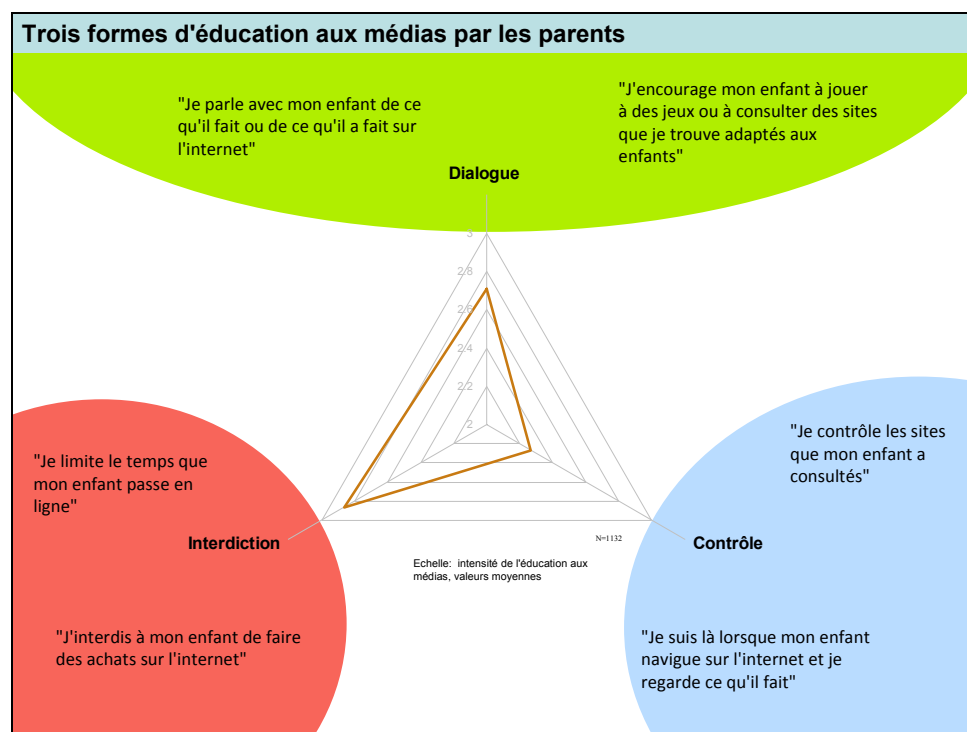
Trois formes d'éducation aux médias par les parents

"Je parle avec mon enfant de ce qu'il fait ou de ce qu'il a fait sur l'internet"

"J'encourage mon enfant à jouer à des jeux ou à consulter des sites que je trouve adaptés aux enfants"

Dialogue

3
2,8
2,6
2,4
2,2
2

"Je limite le temps que mon enfant passe en ligne"

"Je contrôle les sites que mon enfant a consultés"

Interdiction

N=1132

Contrôle

Echelle: intensité de l'éducation aux médias, valeurs moyennes

"J'interdis à mon enfant de faire des achats sur l'internet"

"Je suis là lorsque mon enfant navigue sur l'internet et je regarde ce qu'il fait"